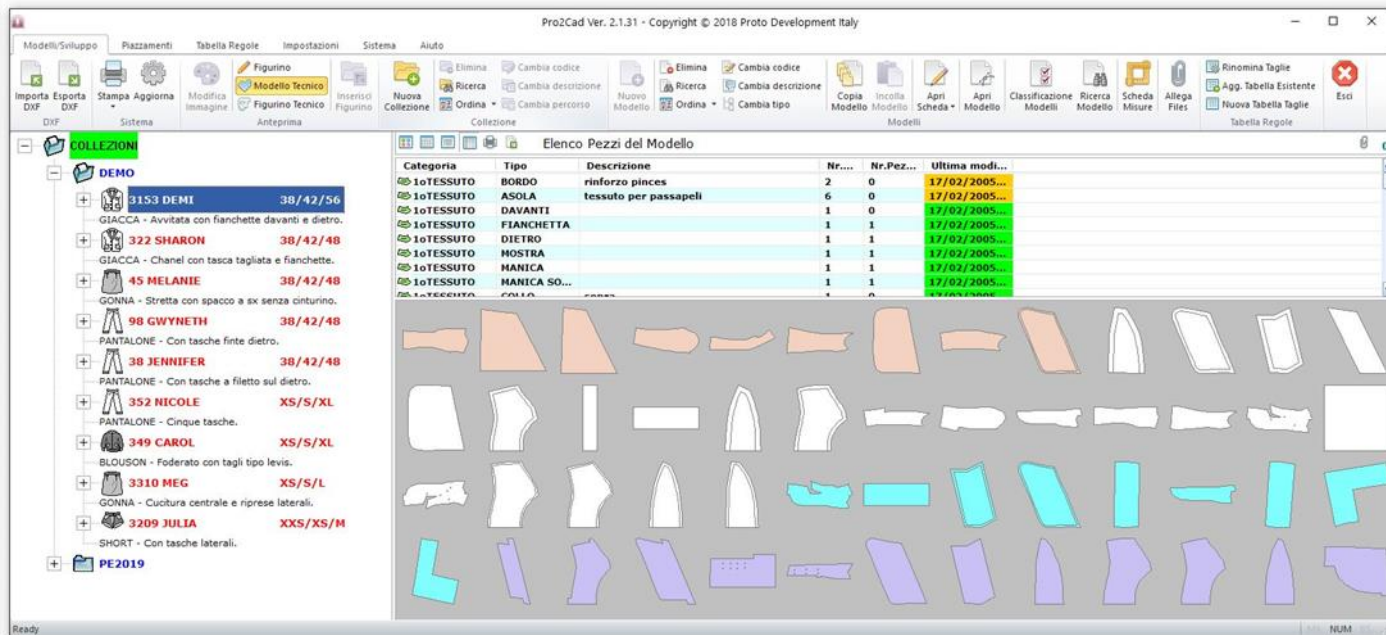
Pro2Cad Ver. 2.1.31 - Copyright © 2018 Proto Development Italy

Modelli/Sviluppo | Piazzamenti | Tabella Regole | Impostazioni | Sistema | Aiuto

Importa DXF | Esporta DXF
DXF
Stampa | Aggiorna
Sistema
Modifica Immagine | Figurino | Modello Tecnico | Figurino Tecnico | Inserisci Figurino
Anteprima
Nuova Collezione | Elimina | Ricerca | Ordina | Cambia codice | Cambia descrizione | Cambia percorso
Collezione
Nuovo Modello | Elimina | Ricerca | Ordina | Cambia codice | Cambia descrizione | Cambia tipo | Copia Modello | Incolla Modello | Apri Scheda | Apri Modello | Classificazione Modelli | Ricerca Modello | Scheda Misure | Allega Files
Modelli
Rinomina Taglie | Agg. Tabella Esistente | Nuova Tabella Taglie
Tabella Regole
Esci

COLLEZIONI
DEMO
3153 DEMI 38/42/56
GIACCA - Avvitata con fianchette davanti e dietro.
322 SHARON 38/42/48
GIACCA - Chanel con tasca tagliata e fianchette.
45 MELANIE 38/42/48
GONNA - Stretta con spacco a sx senza cinturino.
98 GWYNETH 38/42/48
PANTALONE - Con tasche finte dietro.
38 JENNIFER 38/42/48
PANTALONE - Con tasche a filetto sul dietro.
352 NICOLE XS/S/XL
PANTALONE - Cinque tasche.
349 CAROL XS/S/XL
BLOUSON - Foderato con tagli tipo levis.
3310 MEG XS/S/L
GONNA - Cucitura centrale e riprese laterali.
3209 JULIA XXS/XS/M
SHORT - Con tasche laterali.
PE2019

Elenco Pezzi del Modello

| Categoria | Tipo | Descrizione | Nr.... | Nr.Pez... | Ultima modi... |
|---|---|---|---|---|---|
| 1oTESSUTO | BORDO | rinforzo pinces | 2 | 0 | 17/02/2005... |
| 1oTESSUTO | ASOLA | tessuto per passapeli | 6 | 0 | 17/02/2005... |
| 1oTESSUTO | DAVANTI | | 1 | 0 | 17/02/2005... |
| 1oTESSUTO | FIANCHETTA | | 1 | 1 | 17/02/2005... |
| 1oTESSUTO | DIETRO | | 1 | 1 | 17/02/2005... |
| 1oTESSUTO | MOSTRA | | 1 | 1 | 17/02/2005... |
| 1oTESSUTO | MANICA | | 1 | 1 | 17/02/2005... |
| 1oTESSUTO | MANICA SO... | | 1 | 1 | 17/02/2005... |

Ready
NUM